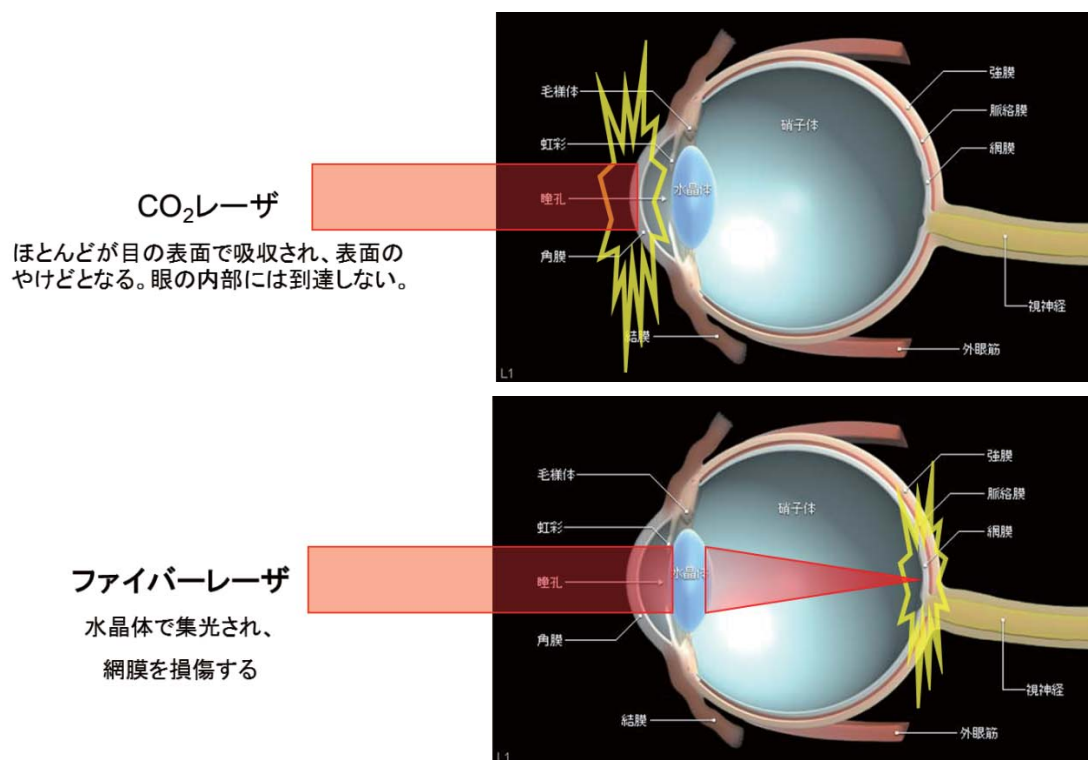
$CO_2$レーザ

ほとんどが目の表面で吸収され、表面のやけどとなる。眼の内部には到達しない。

毛様体
虹彩
瞳孔
角膜
結膜
水晶体
硝子体
強膜
脈絡膜
網膜
視神経
外眼筋
L1

ファイバーレーザ

水晶体で集光され、

網膜を損傷する

毛様体
虹彩
瞳孔
角膜
結膜
水晶体
硝子体
強膜
脈絡膜
網膜
視神経
外眼筋
L1